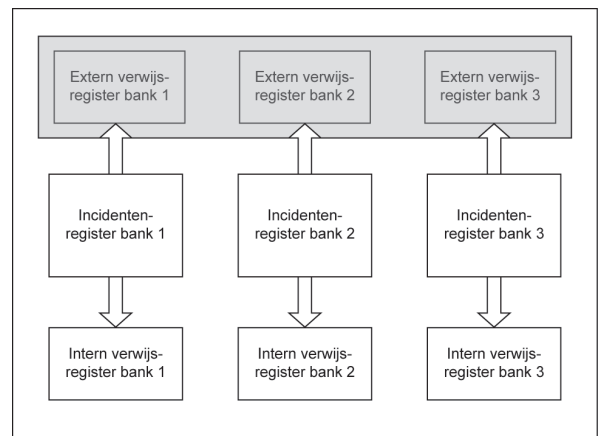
Extern verwijsregister bank 1

Extern verwijsregister bank 2

Extern verwijsregister bank 3

Incidentenregister bank 1

Incidentenregister bank 2

Incidentenregister bank 3

Intern verwijsregister bank 1

Intern verwijsregister bank 2

Intern verwijsregister bank 3